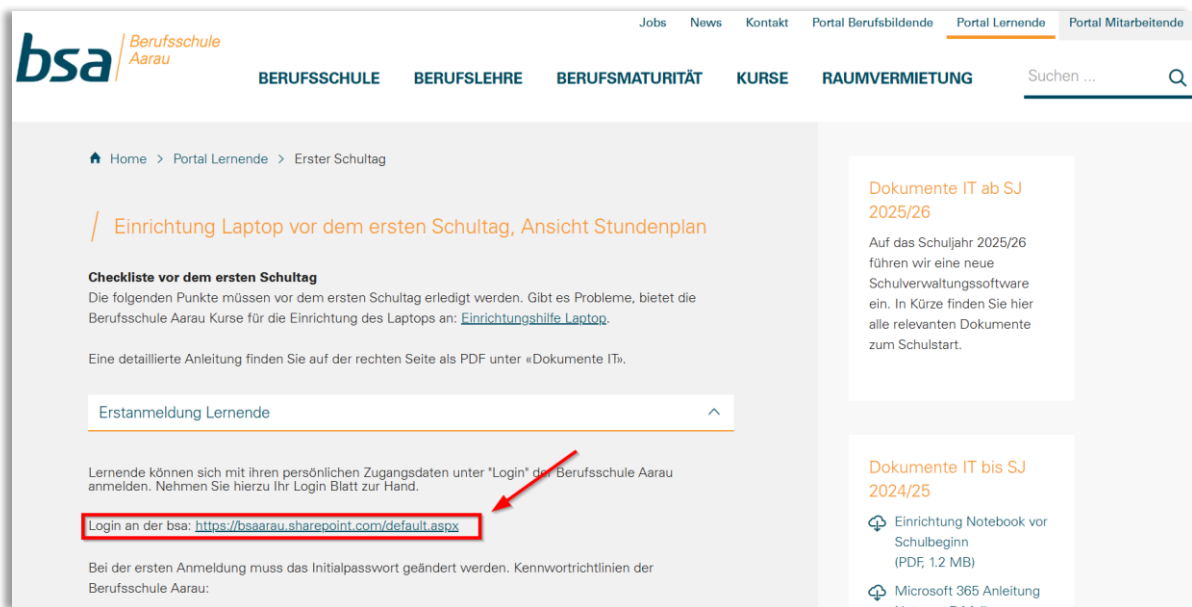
Jobs News Kontakt Portal Berufsbildende Portal Lernende Portal Mitarbeitende

bsa Berufsschule Aarau

BERUFSSCHULE BERUFSLEHRE BERUFSMATURITÄT KURSE RAUMVERMIETUNG Suchen ...

Home > Portal Lernende > Erster Schultag

Einrichtung Laptop vor dem ersten Schultag, Ansicht Stundenplan

**Checkliste vor dem ersten Schultag**
Die folgenden Punkte müssen vor dem ersten Schultag erledigt werden. Gibt es Probleme, bietet die Berufsschule Aarau Kurse für die Einrichtung des Laptops an: Einrichtungshilfe Laptop.

Eine detaillierte Anleitung finden Sie auf der rechten Seite als PDF unter «Dokumente IT».

Erstanmeldung Lernende

Lernende können sich mit ihren persönlichen Zugangsdaten unter "Login" der Berufsschule Aarau anmelden. Nehmen Sie hierzu Ihr Login Blatt zur Hand.

Login an der bsa: https://bsaarau.sharepoint.com/default.aspx

Bei der ersten Anmeldung muss das Initialpasswort geändert werden. Kennwortrichtlinien der Berufsschule Aarau:

Dokumente IT ab SJ 2025/26

Auf das Schuljahr 2025/26 führen wir eine neue Schulverwaltungssoftware ein. In Kürze finden Sie hier alle relevanten Dokumente zum Schulstart.

Dokumente IT bis SJ 2024/25

Einrichtung Notebook vor Schulbeginn (PDF, 1.2 MB)

Microsoft 365 Anleitung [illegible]